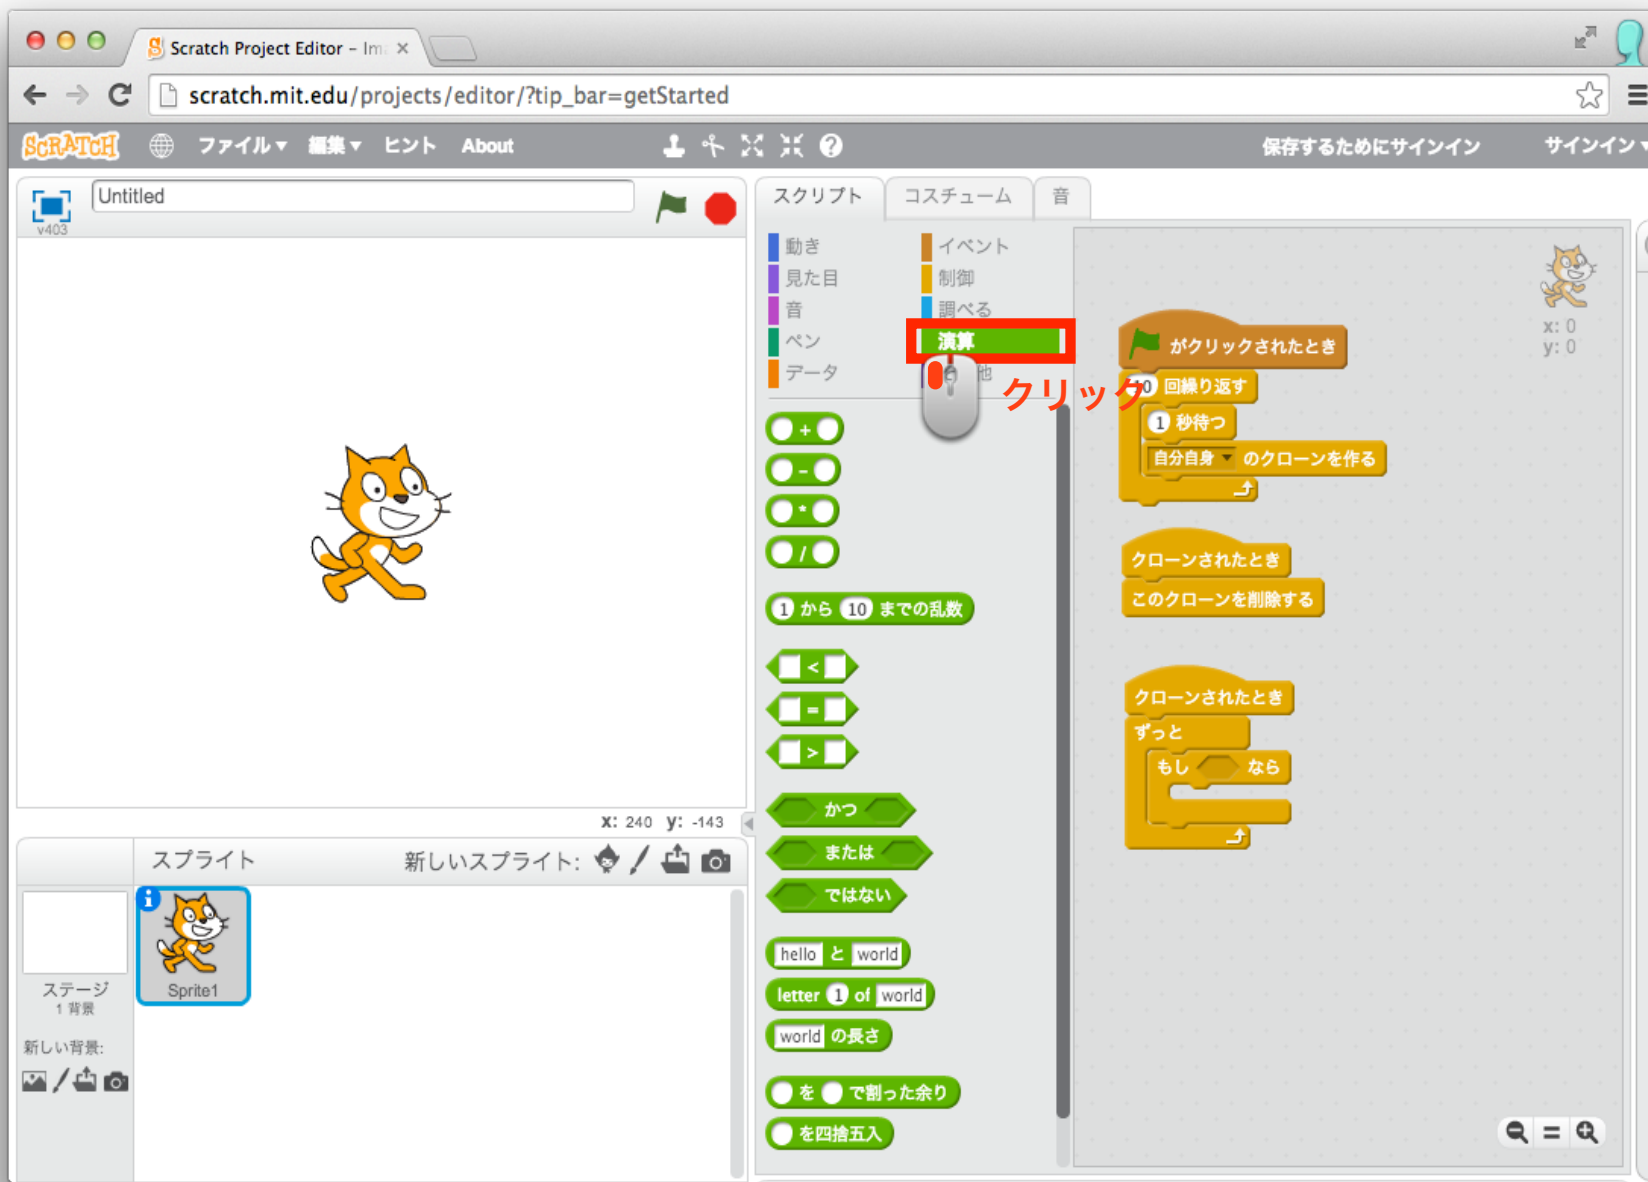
Scratch Project Editor - Im ×

scratch.mit.edu/projects/editor/?tip_bar=getStarted

SCRATCH ファイル▾ 編集▾ ヒント About 保存するためにサインイン サインイン▾

Untitled
v403

スクリプト コスチューム 音

動き
見た目
音
ペン
データ
イベント
制御
調べる
演算
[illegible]他

クリック

がクリックされたとき
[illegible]0 回繰り返す
1 秒待つ
自分自身 ▾ のクローンを作る

クローンされたとき
このクローンを削除する

クローンされたとき
ずっと
もし なら

x: 0
y: 0

+
-
*
/
1 から 10 までの乱数
<
=
>
かつ
または
ではない
hello と world
letter 1 of world
world の長さ
を で割った余り
を四捨五入

x: 240 y: -143

スプライト 新しいスプライト:

ステージ
1 背景
新しい背景:

Sprite1